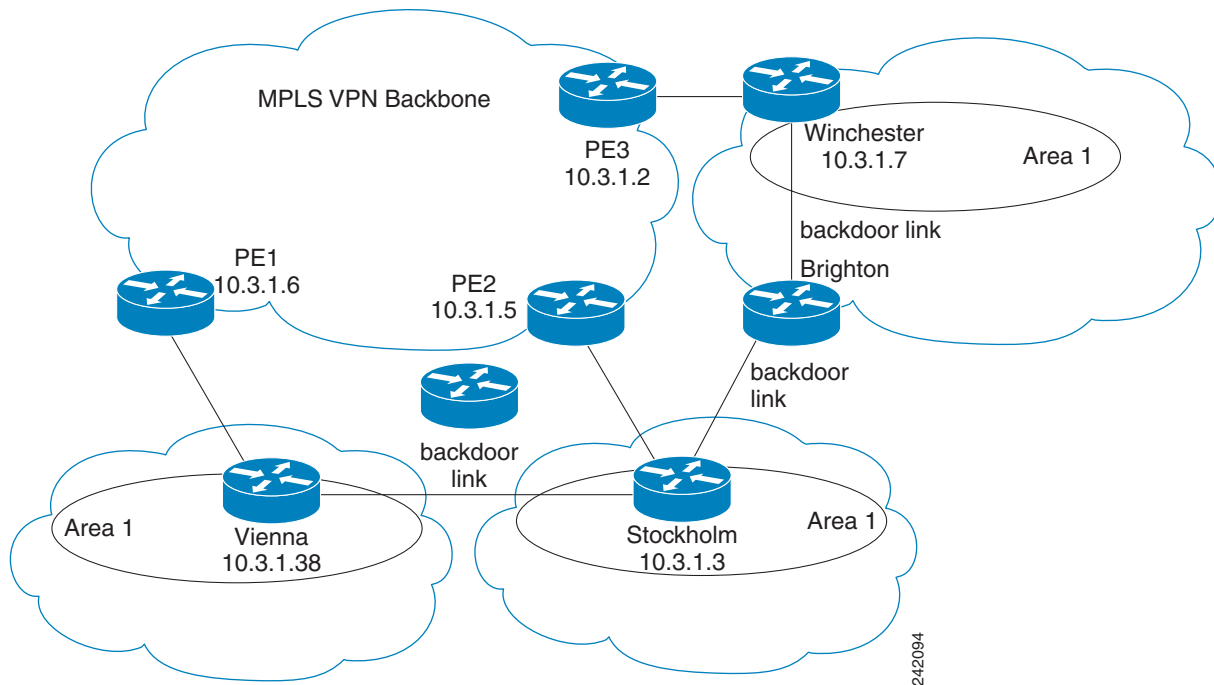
MPLS VPN Backbone

PE3
10.3.1.2

Winchester
10.3.1.7

Area 1

backdoor link

Brighton

PE1
10.3.1.6

PE2
10.3.1.5

backdoor
link

backdoor
link

Area 1

Vienna
10.3.1.38

Stockholm
10.3.1.3

Area 1

242094